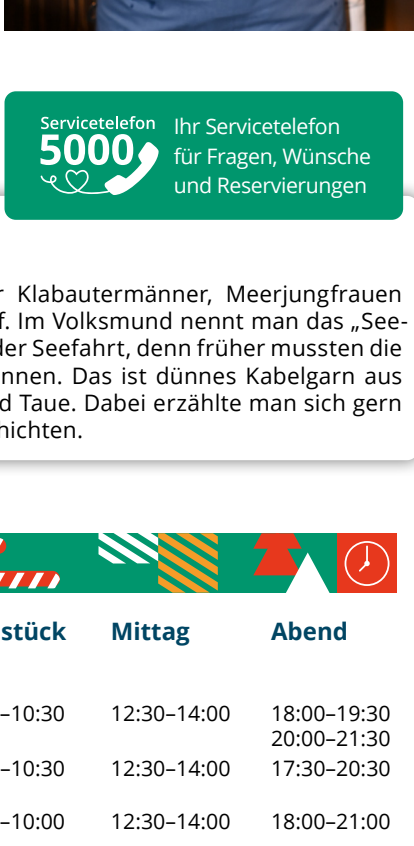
Servicetelefon
5000
Ihr Servicetelefon für Fragen, Wünsche und Reservierungen

r Klabautermänner, Meerjungfrauen f. Im Volksmund nennt man das „See- der Seefahrt, denn früher mussten die nnen. Das ist dünnes Kabelgarn aus d Taue. Dabei erzählte man sich gern hichten.

| stück | Mittag | Abend |
|---|---|---|
| –10:30 | 12:30–14:00 | 18:00–19:30 20:00–21:30 |
| –10:30 | 12:30–14:00 | 17:30–20:30 |
| –10:00 | 12:30–14:00 | 18:00–21:00 |